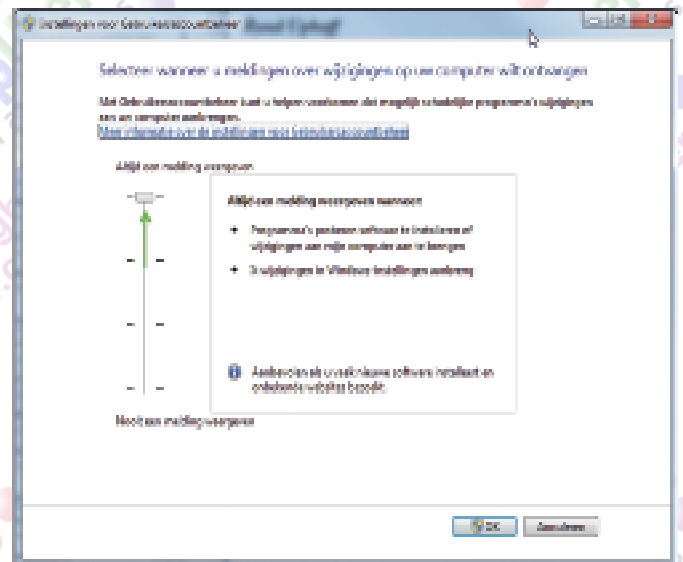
Instellingen voor Gebruikersaccountbeheer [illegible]

Selecteer wanneer u meldingen over wijzigingen op uw computer wilt ontvangen

Met Gebruikersaccountbeheer kunt u helpen voorkomen dat mogelijk schadelijke programma's wijzigingen aan uw computer aanbrengen.
Meer informatie over de instellingen voor Gebruikersaccountbeheer

Altijd een melding weergeven

Altijd een melding weergeven wanneer:

• Programma's proberen software te installeren of wijzigingen aan mijn computer aan te brengen

• Ik wijzigingen in Windows-instellingen aanbreng

Aanbevolen als u regelmatig nieuwe software installeert en onbekende websites bezoekt.

Nooit een melding weergeven

OK Annuleren